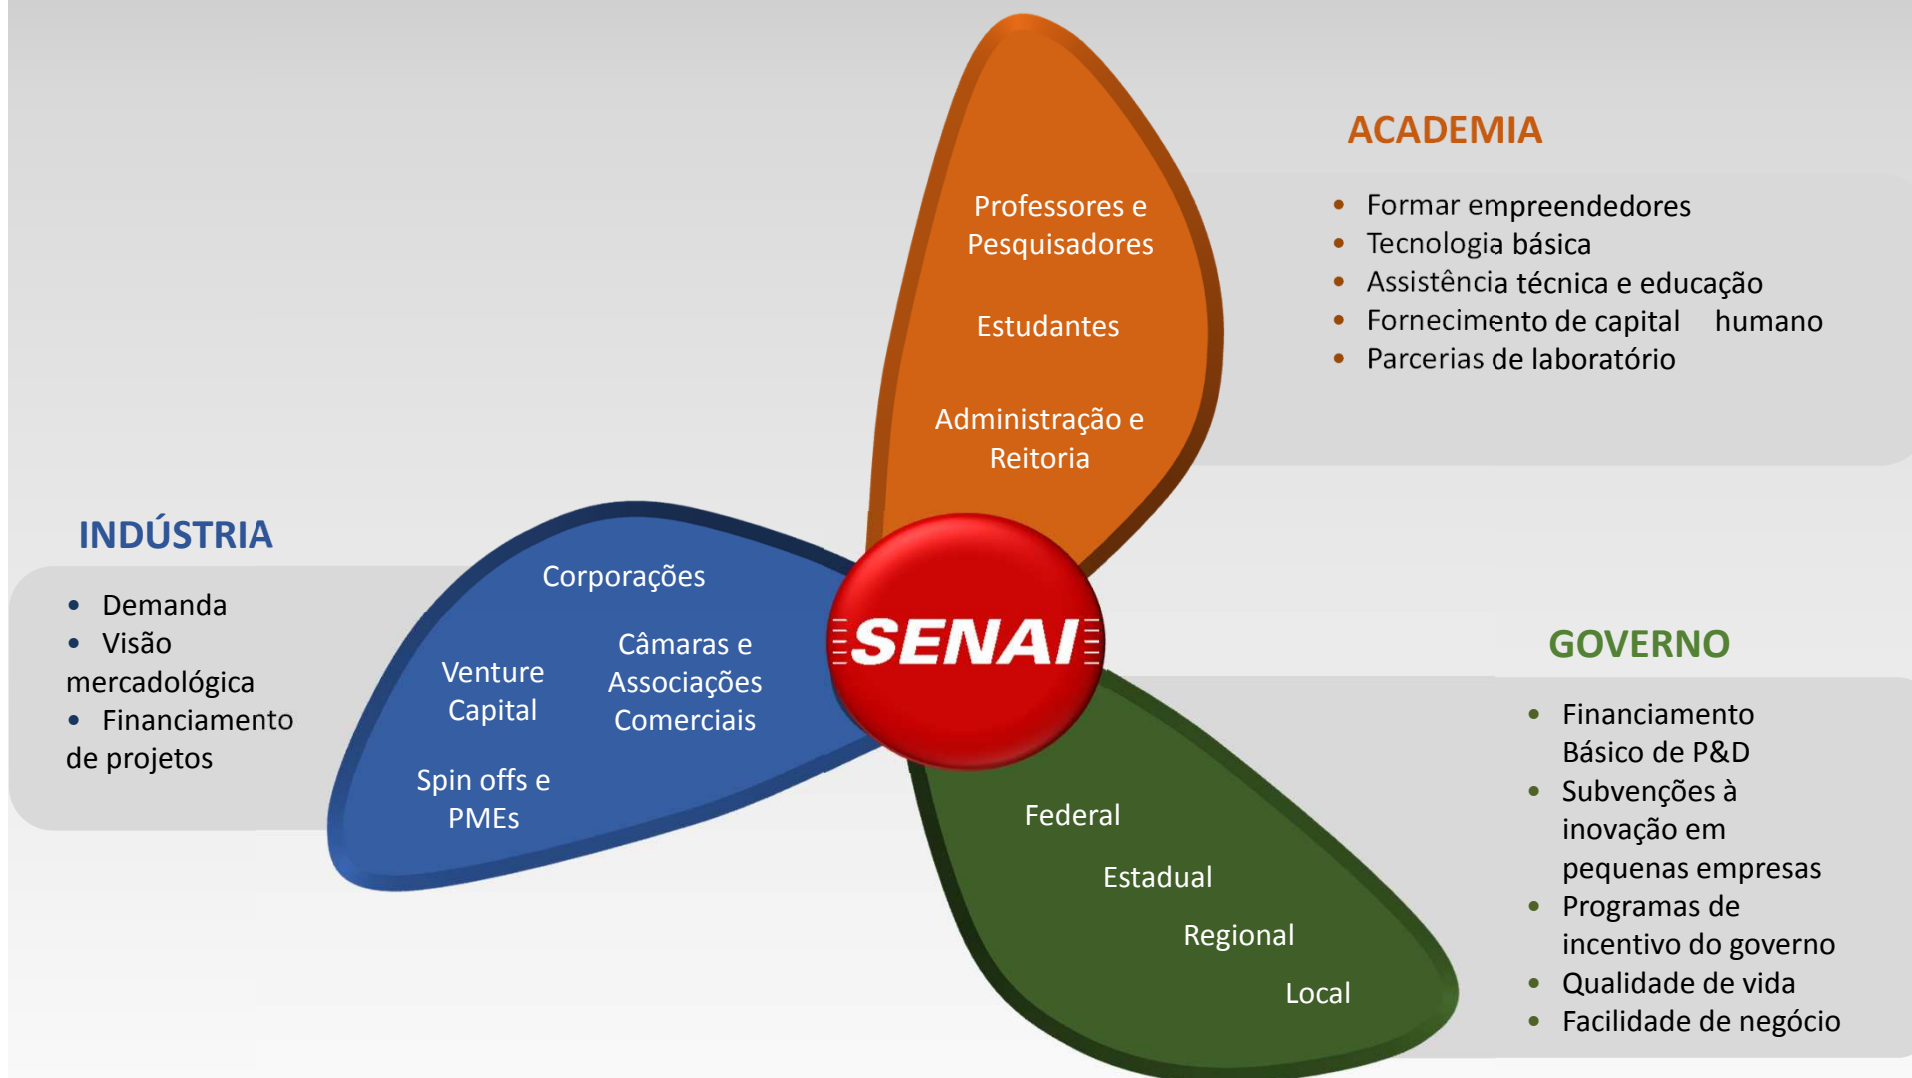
ACADEMIA

- Formar empreendedores
- Tecnologia básica
- Assistência técnica e educação
- Fornecimento de capital humano
- Parcerias de laboratório

Professores e Pesquisadores

Estudantes

Administração e Reitoria

INDÚSTRIA

- Demanda
- Visão mercadológica
- Financiamento de projetos

Corporações

Venture Capital

Câmaras e Associações Comerciais

Spin offs e PMEs

SENAI

GOVERNO

- Financiamento Básico de P&D
- Subvenções à inovação em pequenas empresas
- Programas de incentivo do governo
- Qualidade de vida
- Facilidade de negócio

Federal

Estadual

Regional

Local